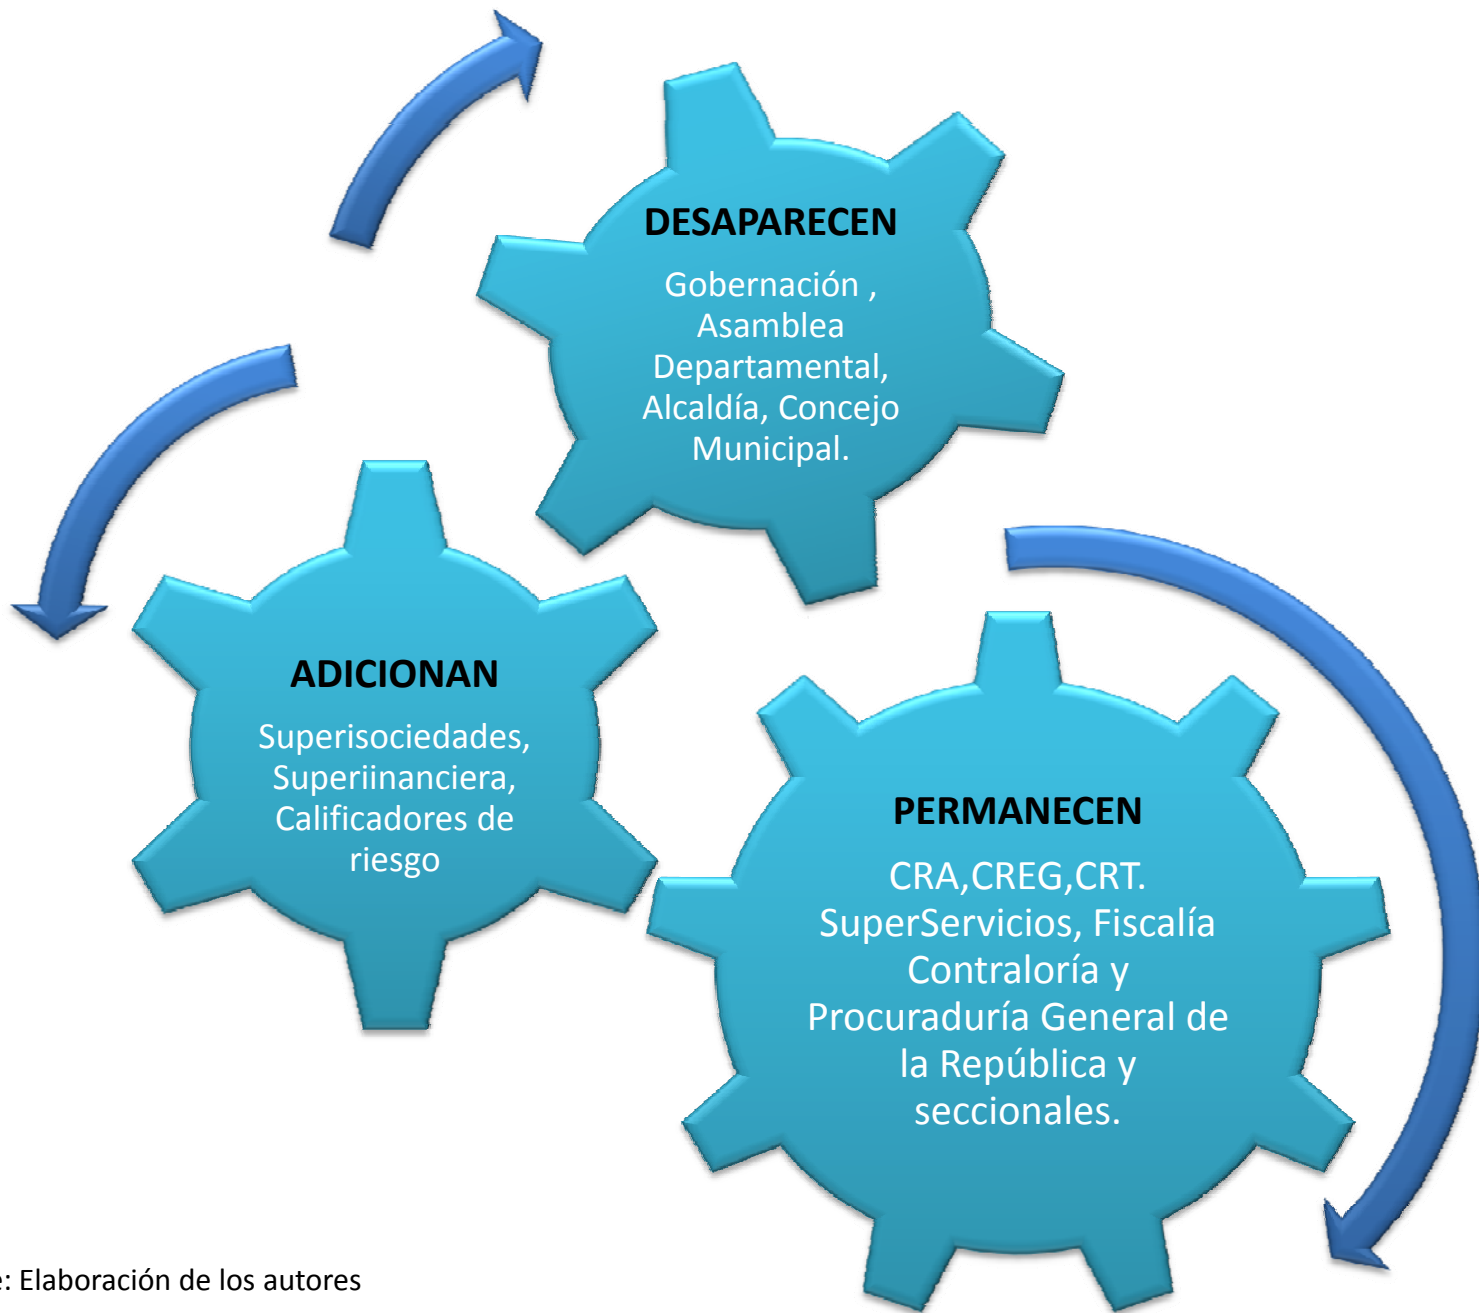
DESAPARECEN

Gobernación , Asamblea Departamental, Alcaldía, Concejo Municipal.

ADICIONAN

Superisociedades, Superiinanciera, Calificadores de riesgo

PERMANECEN

CRA,CREG,CRT. SuperServicios, Fiscalía Contraloría y Procuraduría General de la República y seccionales.

e: Elaboración de los autores